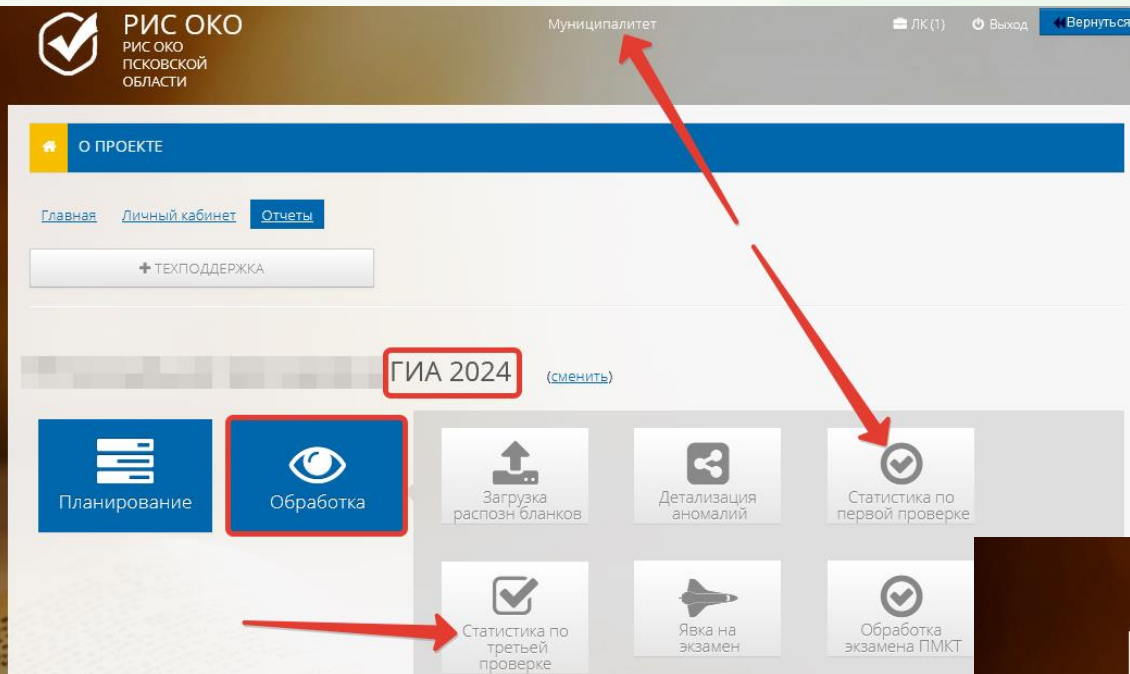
РИС ОКО
РИС ОКО ПСКОВСКОЙ ОБЛАСТИ

Муниципалитет

ЛК (1) Выход Вернуться

О ПРОЕКТЕ

Главная Личный кабинет Отчеты

ТЕХПОДДЕРЖКА

ГИА 2024 (сменить)

Планирование

Обработка

Загрузка распозн бланков

Детализация аномалий

Статистика по первой проверке

Статистика по третьей проверке

Явка на экзамен

Обработка экзамена ПМКТ